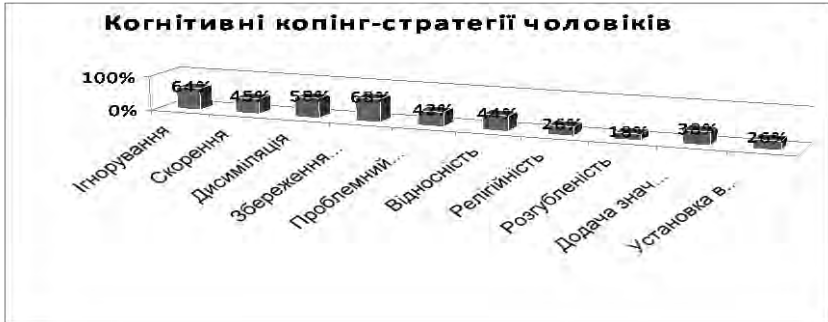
Когнітивні копінг-стратегії чоловіків

100%
0%

64%
45%
58%
68%
42%
44%
26%
18%
30%
26%

Ігнорування
Скорення
Дисиміляція
Збереження...
Проблемний...
Відносність
Релігійність
Розгубленість
Додача знач...
Установка в...